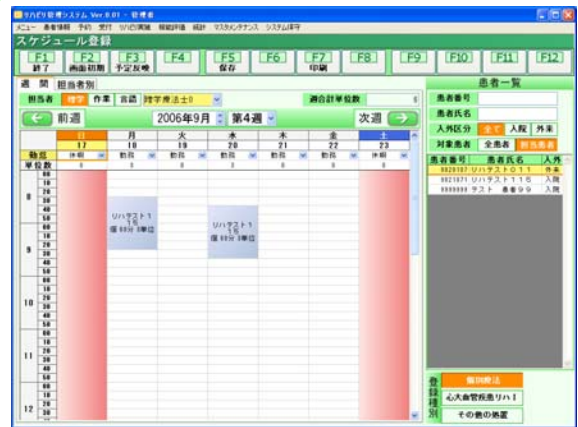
リハビリ管理システム Ver.0.01 - 管理者

メニュー 患者情報 予約 受付 リハビリ実施 機能評価 統計 マスタメンテナンス システム保守

スケジュール登録

F1 終了
F2 画面初期
F3 予定反映
F4
F5 保存
F6
F7 印刷
F8
F9
F10
F11
F12

週間 担当者別

担当者 理学 作業 言語 理学療法士0

週合計単位数 0

前週 2006年9月 第4週 次週

| | 日 | 月 | 火 | 水 | 木 | 金 | 土 |
|---|---|---|---|---|---|---|---|
| | 17 | 18 | 19 | 20 | 21 | 22 | 23 |
| 勤怠 | 休暇 | 勤務 | 勤務 | 勤務 | 勤務 | 勤務 | 休暇 |
| 単位数 | 0 | 0 | 0 | 0 | 0 | 0 | 0 |

8 00 10 20 30 40 50
9 00 10 20 30 40 50
10 00 10 20 30 40 50
11 00 10 20 30 40 50
12 00 10 20 30

リハテスト1 15 個 60分 3単位

リハテスト1 15 個 60分 3単位

患者一覧

患者番号
患者氏名
入外区分 全て 入院 外来
対象患者 全患者 担当患者

| 患者番号 | 患者氏名 | 入外 |
|---|---|---|
| 0020107 | リハテスト011 | 外来 |
| 0021071 | リハテスト115 | 入院 |
| 9999999 | テスト 患者99 | 入院 |

登録種別
個別療法
心大血管疾患リハⅠ
その他の処置